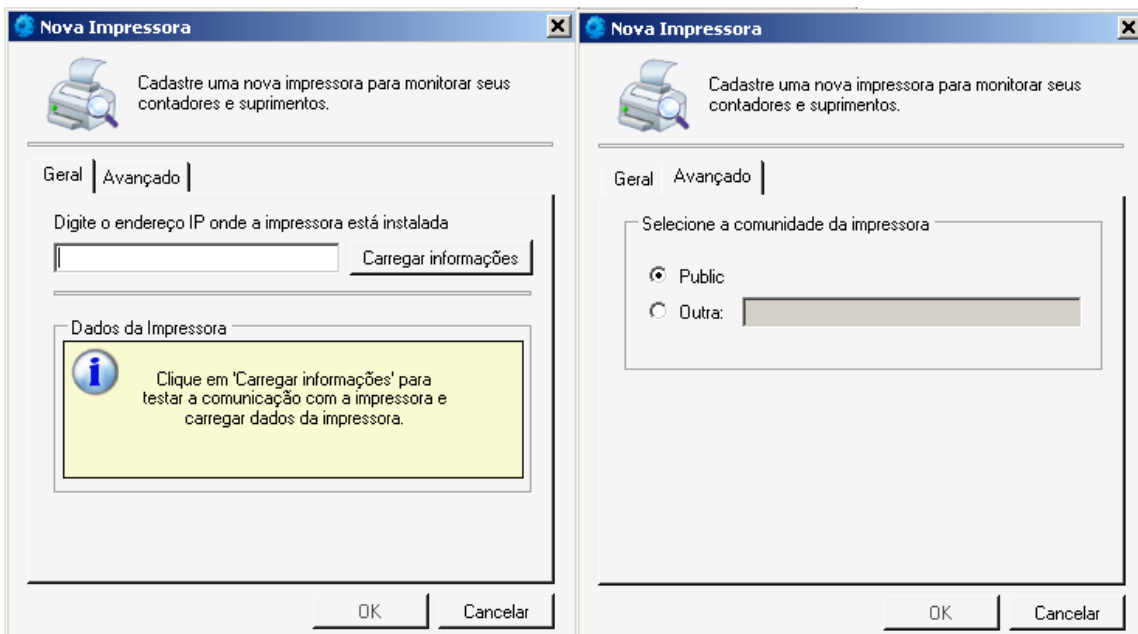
Nova Impressora

Cadastre uma nova impressora para monitorar seus contadores e suprimentos.

Geral | Avançado

Digite o endereço IP onde a impressora está instalada

Carregar informações

Dados da Impressora

Clique em 'Carregar informações' para testar a comunicação com a impressora e carregar dados da impressora.

OK | Cancelar

Nova Impressora

Cadastre uma nova impressora para monitorar seus contadores e suprimentos.

Geral | Avançado

Selecione a comunidade da impressora

Public

Outra:

OK | Cancelar